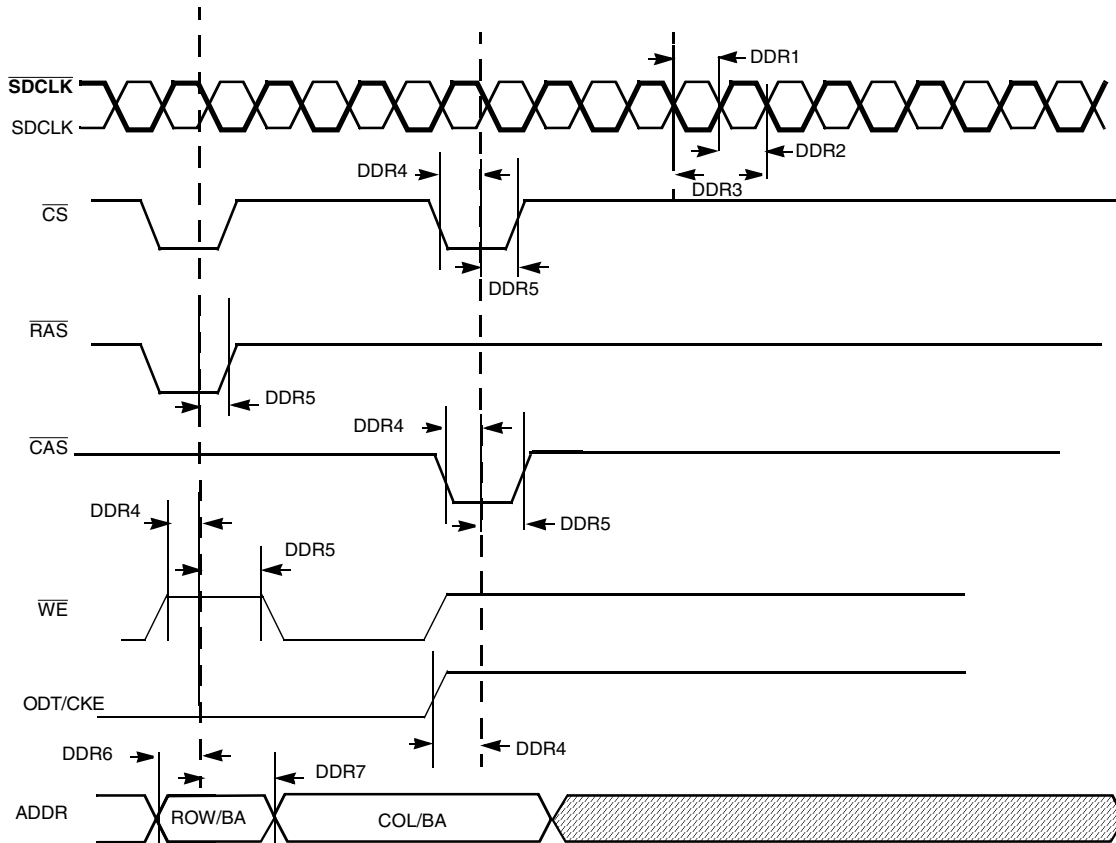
DDR1

$\overline{SDCLK}$

SDCLK

DDR2

DDR4

DDR3

$\overline{CS}$

DDR5

$\overline{RAS}$

DDR5

DDR4

$\overline{CAS}$

DDR4

DDR5

DDR5

$\overline{WE}$

ODT/CKE

DDR4

DDR6

DDR7

ADDR

ROW/BA

COL/BA